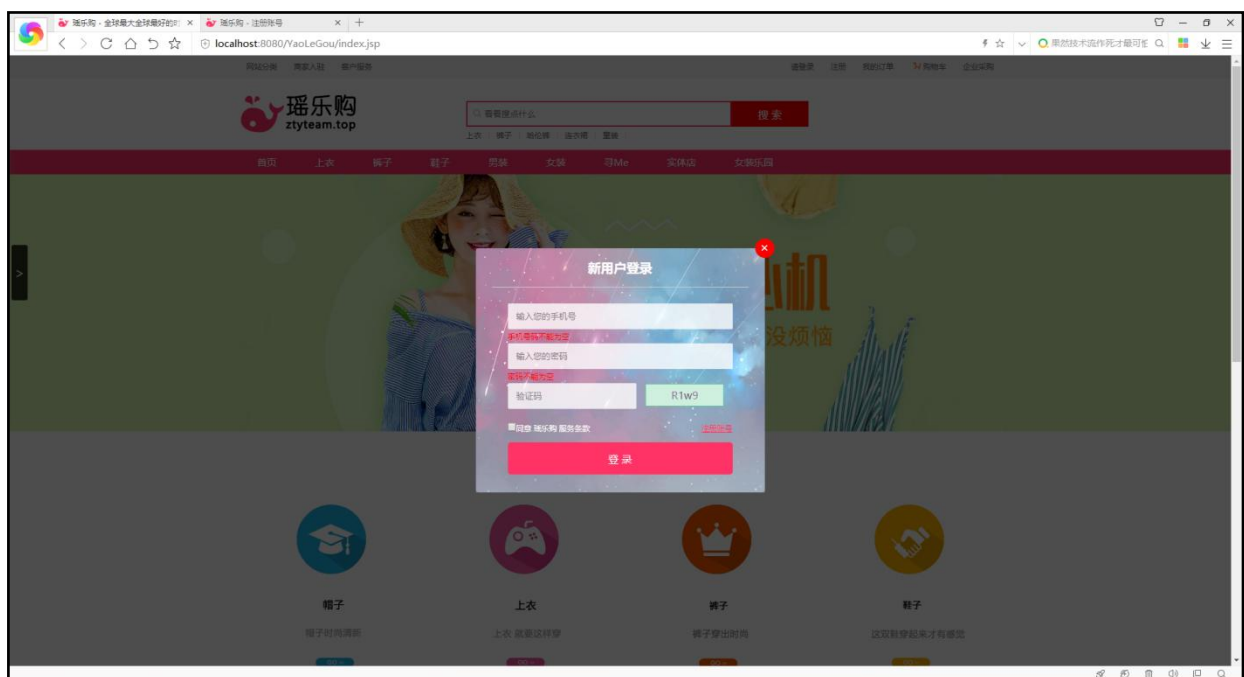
瑶乐购 - 全球最大全球最好的 ×
瑶乐购 - 注册账号 ×

localhost:8080/YaoLeGou/index.jsp

果然技术流作死才最可怎

网站分类 商家入驻 客户服务

请登录 注册 我的订单 购物车 企业采购

瑶乐购
ztyteam.top

看看搜点什么

搜索

上衣 裤子 帽子 连衣裙 套装

首页 上衣 裤子 鞋子 男装 女装 寻Me 实体店 女装乐园

新用户登录

输入您的手机号

手机号码不能为空

输入您的密码

密码不能为空

验证码

R1w9

同意 瑶乐购 服务条款

注册账号

登录

机

没烦恼

帽子

帽子时尚潮所

上衣

上衣 就要这样穿

裤子

裤子穿出时尚

鞋子

这双鞋穿起来才有感觉